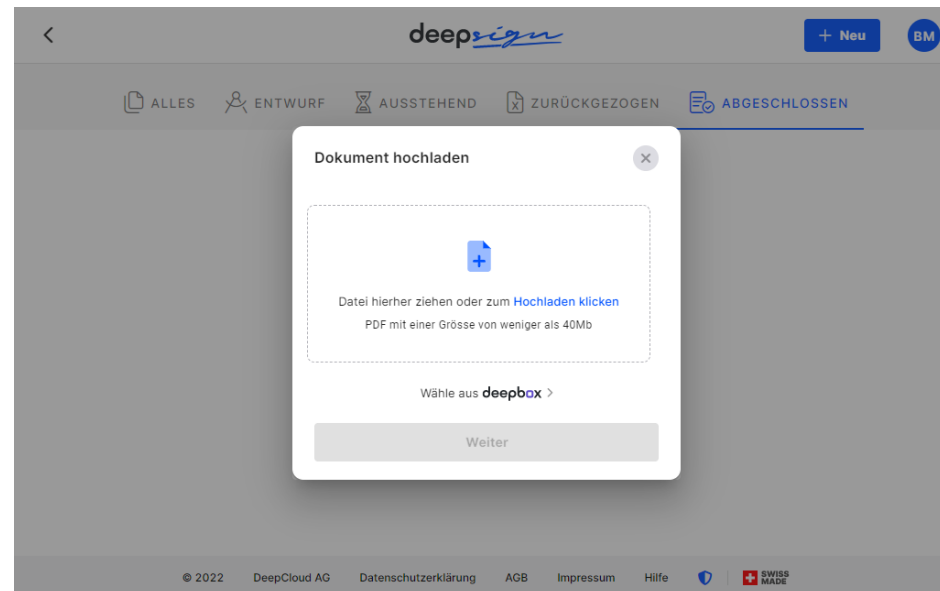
deepsign

+ Neu

BM

ALLES ENTWURF AUSSTEHEND ZURÜCKGEZOGEN ABGESCHLOSSEN

Dokument hochladen

Datei hierher ziehen oder zum Hochladen klicken

PDF mit einer Grösse von weniger als 40Mb

Wähle aus deepbox >

Weiter

© 2022 DeepCloud AG Datenschutzerklärung AGB Impressum Hilfe SWISS MADE